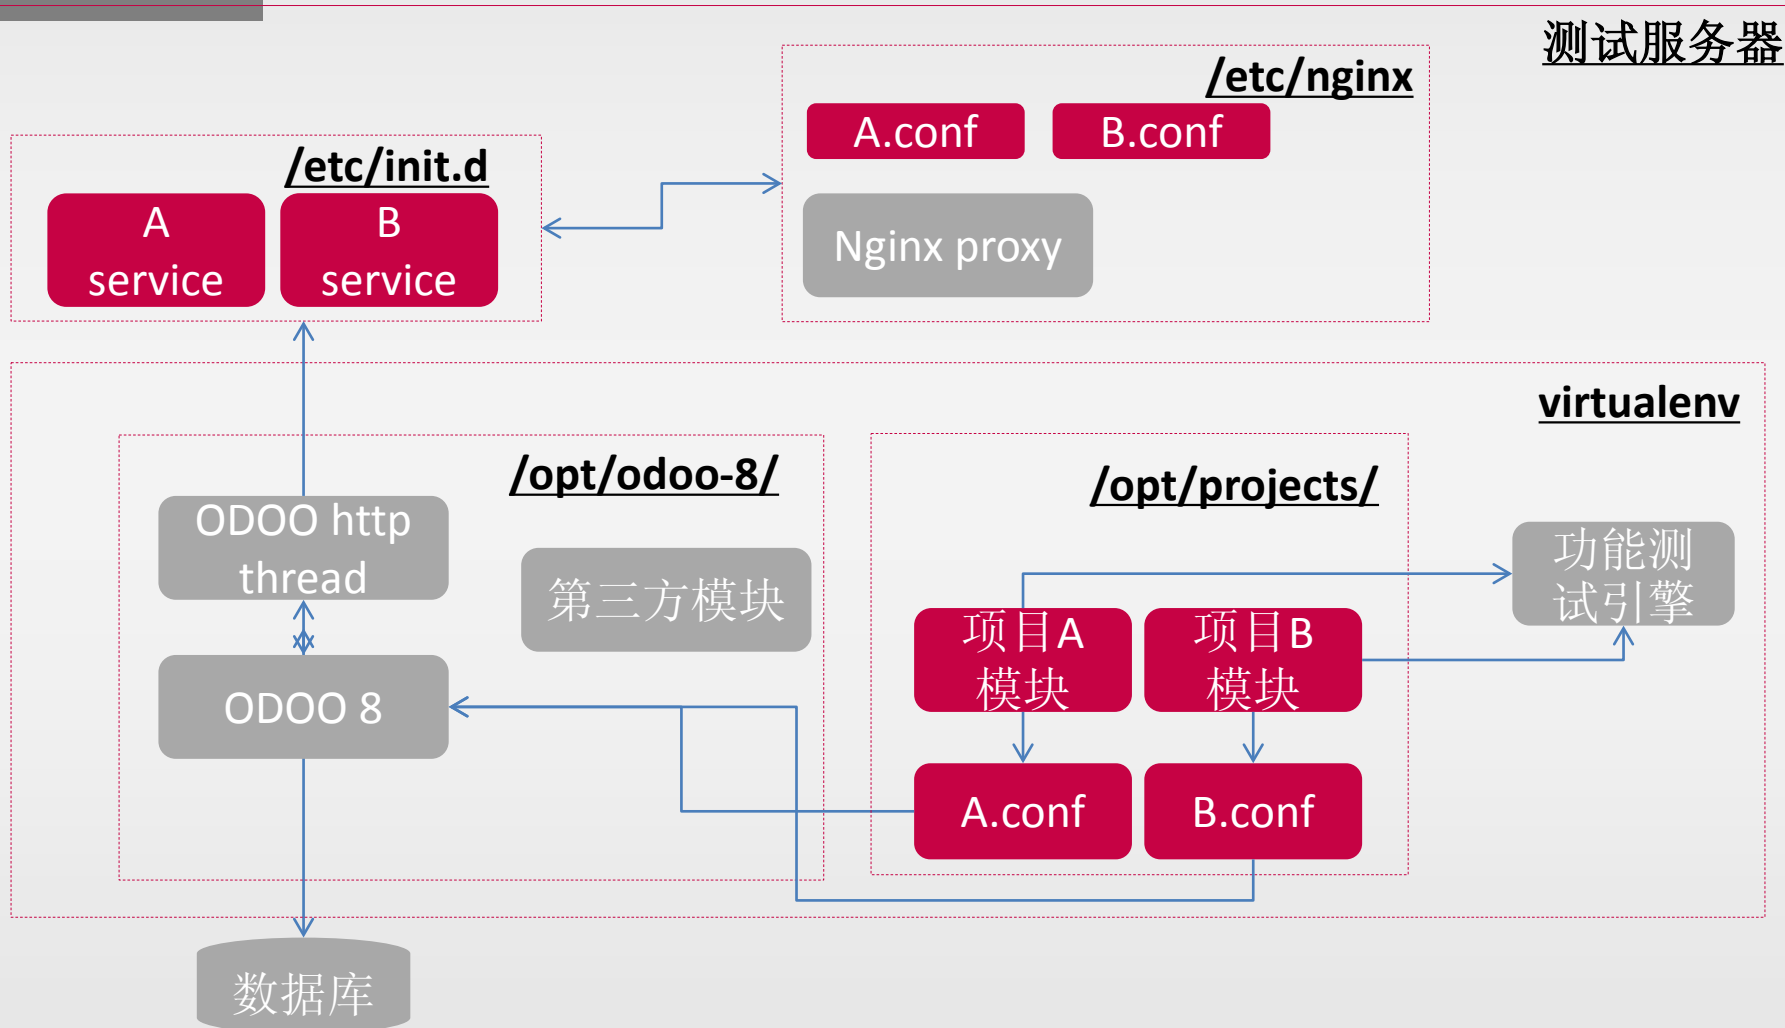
测试服务器

/etc/nginx

A.conf

B.conf

Nginx proxy

/etc/init.d

A service

B service

virtualenv

/opt/odoo-8/

ODOO http thread

第三方模块

ODOO 8

/opt/projects/

功能测试引擎

项目A模块

项目B模块

A.conf

B.conf

数据库